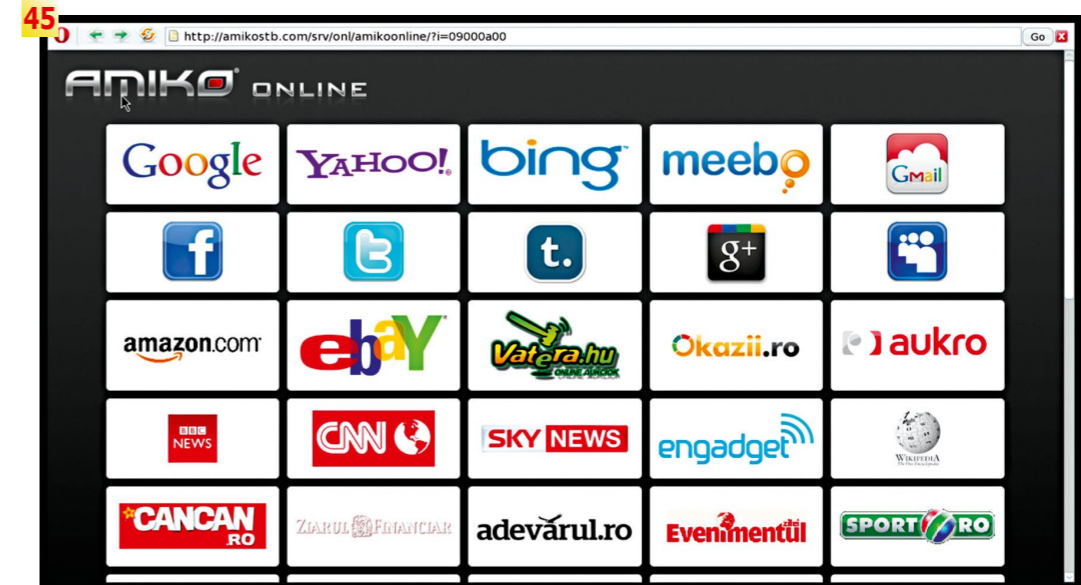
45

http://amikostb.com/srv/onl/amikoonline/?i=09000a00

Go

AMIKO ONLINE

Google

YAHOO!

bing

meebo

Gmail

f

t.

g+

amazon.com

ebay

Vatera.hu

Okazii.ro

aukro

BBC NEWS

CNN

SKY NEWS

engadget

WIKIPEDIA

CANCAN .RO

ZIARUL FINANCIAR

adevarul.ro

Evenimentul zilei

SPORT RO